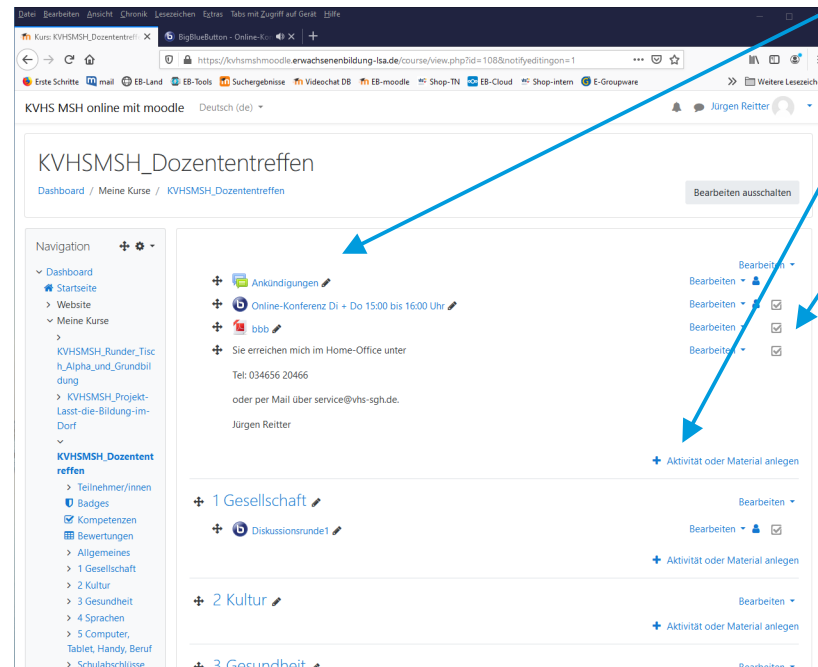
Datei Bearbeiten Ansicht Chronik Lesezeichen Extras Tabs mit Zugriff auf Gerät Hilfe

Kurs: KVHSMSH_Dozententreffe ×   BigBlueButton - Online-Kor ×   +

https://kvhsmshmoodle.erwachsenenbildung-lsa.de/course/view.php?id=108&notifyeditingon=1

Erste Schritte   mail   EB-Land   EB-Tools   Suchergebnisse   Videochat DB   EB-moodle   Shop-TN   EB-Cloud   Shop-intern   E-Groupware   Weitere Lesezeich

KVHS MSH online mit moodle   Deutsch (de)   Jürgen Reitter

KVHSMSH_Dozententreffen

Dashboard / Meine Kurse / KVHSMSH_Dozententreffen

Bearbeiten ausschalten

Navigation

Dashboard
Startseite
Website
Meine Kurse
KVHSMSH_Runder_Tisch_Alpha_und_Grundbildung
KVHSMSH_Projekt-Lasst-die-Bildung-im-Dorf
KVHSMSH_Dozententreffen
Teilnehmer/innen
Badges
Kompetenzen
Bewertungen
Allgemeines
1 Gesellschaft
2 Kultur
3 Gesundheit
4 Sprachen
5 Computer, Tablet, Handy, Beruf
Schulabschlüsse

Bearbeiten

Ankündigungen   Bearbeiten

Online-Konferenz Di + Do 15:00 bis 16:00 Uhr   Bearbeiten

bbb   Bearbeiten

Sie erreichen mich im Home-Office unter   Bearbeiten

Tel: 034656 20466

oder per Mail über service@vhs-sgh.de.

Jürgen Reitter

+ Aktivität oder Material anlegen

1 Gesellschaft   Bearbeiten

Diskussionsrunde1   Bearbeiten

+ Aktivität oder Material anlegen

2 Kultur   Bearbeiten

+ Aktivität oder Material anlegen

3 Gesundheit   Bearbeiten